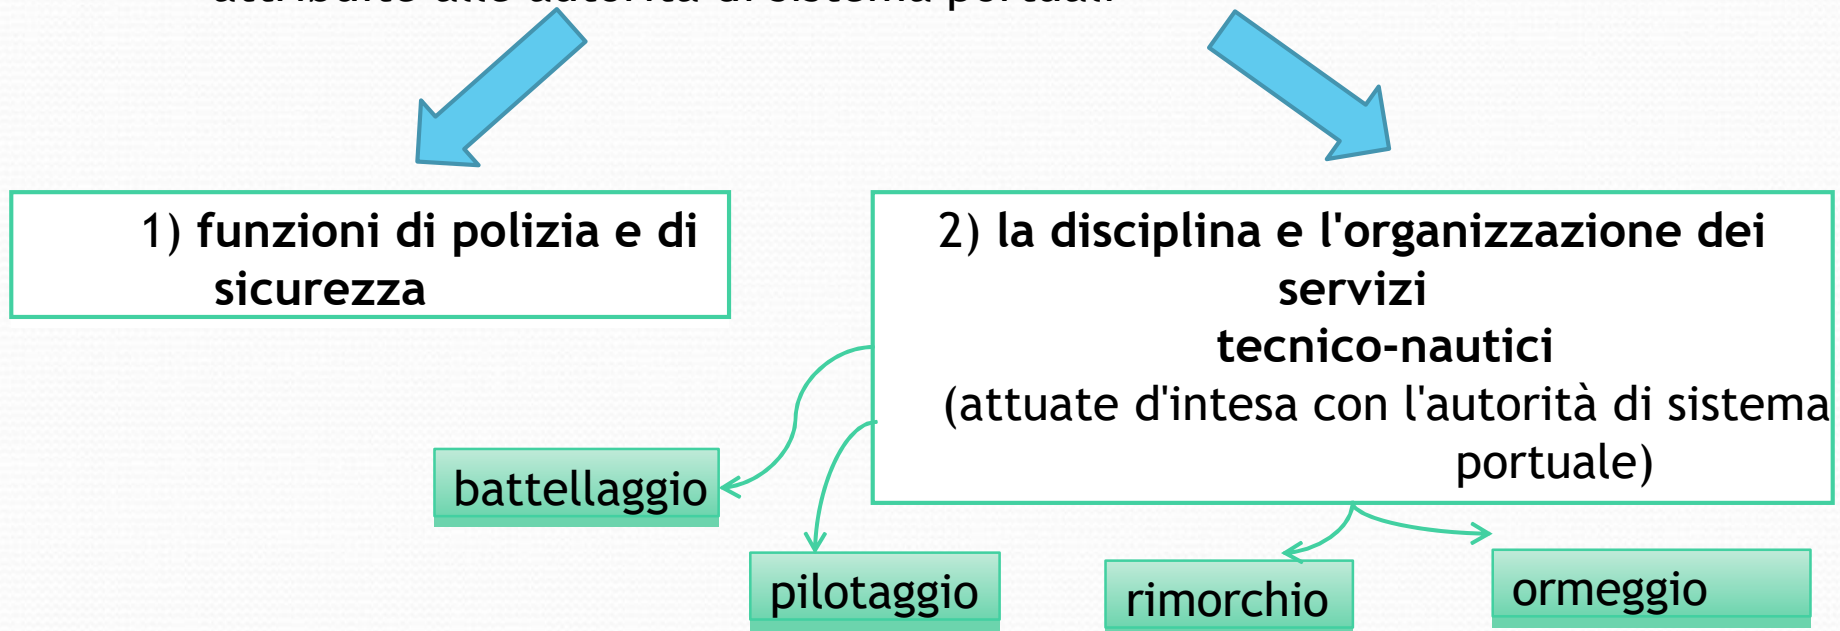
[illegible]

1) funzioni di polizia e di sicurezza

2) la disciplina e l'organizzazione dei servizi tecnico-nautici (attuate d'intesa con l'autorità di sistema portuale)

battellaggio

pilotaggio

rimorchio

ormeggio